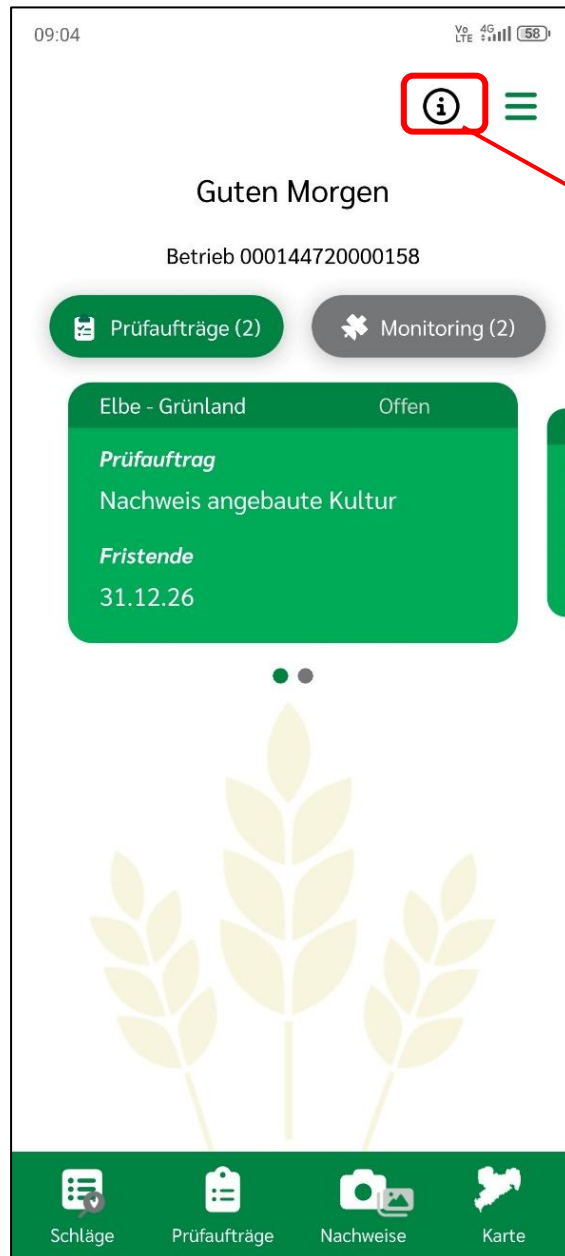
09:04

Vo LTE 4G 58

Guten Morgen

Betrieb 000144720000158

Prüfaufträge (2)

Monitoring (2)

Elbe - Grünland

Offen

*Prüfauftrag*

Nachweis angebaute Kultur

*Fristende*

31.12.26

Schläge

Prüfaufträge

Nachweise

Karte